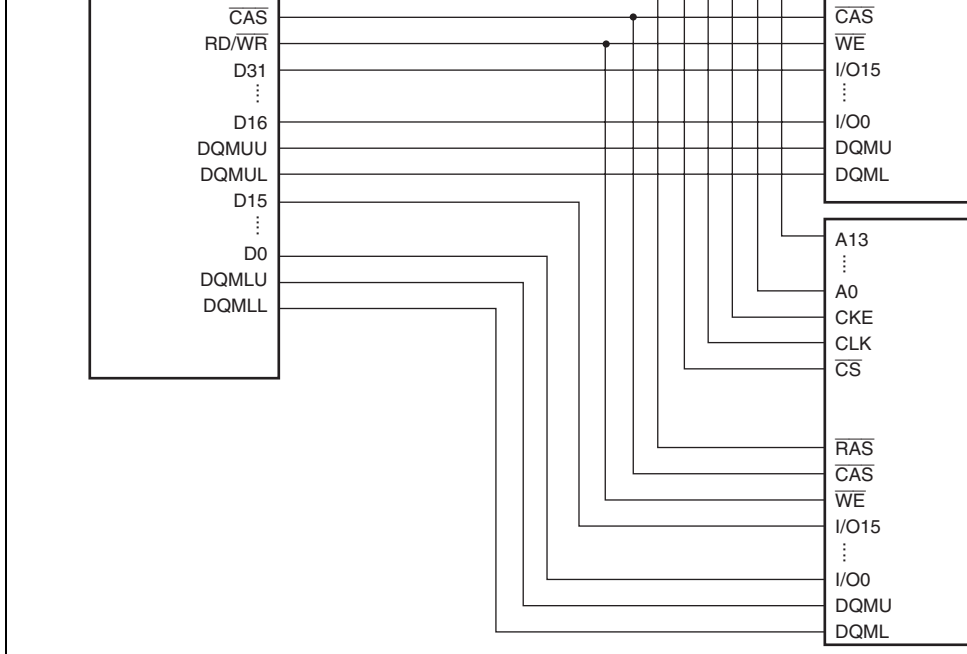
$\overline{CAS}$
RD/$\overline{WR}$
D31
⋮
D16
DQMUU
DQMUL
D15
⋮
D0
DQMLU
DQMLL

$\overline{CAS}$
$\overline{WE}$
I/O15
⋮
I/O0
DQMU
DQML

A13
⋮
A0
CKE
CLK
$\overline{CS}$
$\overline{RAS}$
$\overline{CAS}$
$\overline{WE}$
I/O15
⋮
I/O0
DQMU
DQML